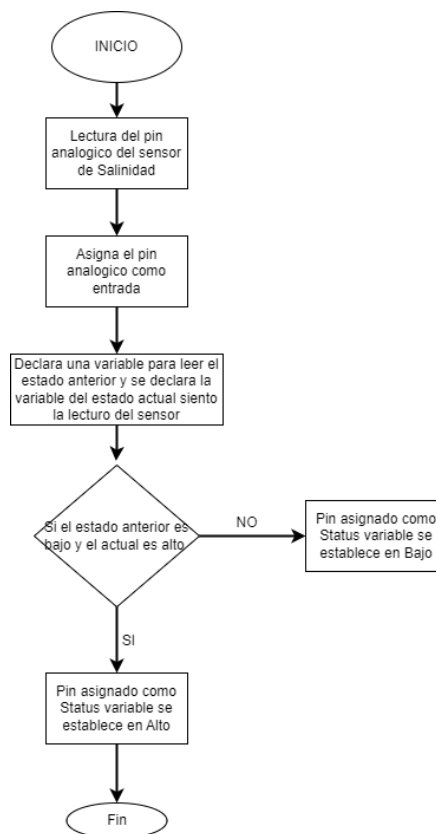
INICIO

Lectura del pin analogico del sensor de Salinidad

Asigna el pin analogico como entrada

Declara una variable para leer el estado anterior y se declara la variable del estado actual siento la lecturo del sensor

Si el estado anterior es bajo y el actual es alto

NO

Pin asignado como Status variable se establece en Bajo

SI

Pin asignado como Status variable se establece en Alto

Fin